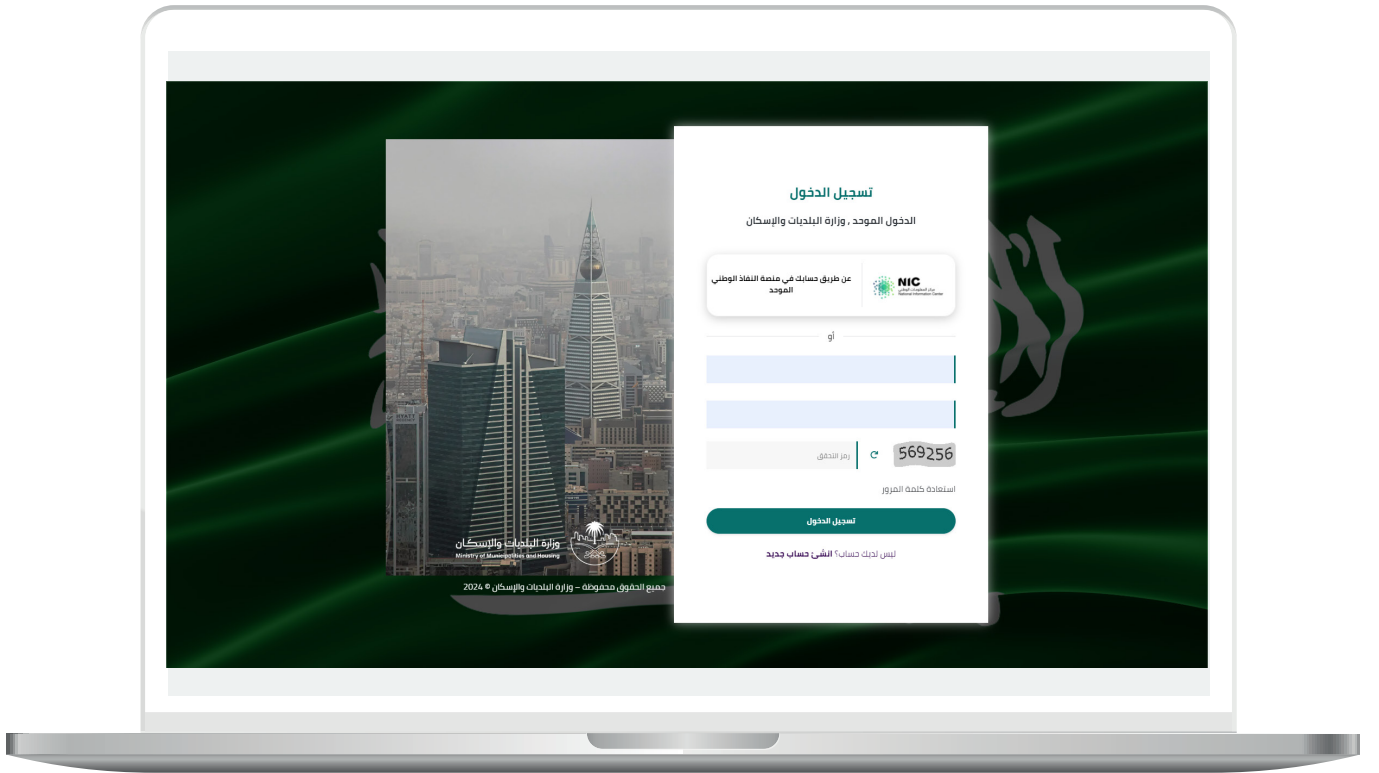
تسجيل الدخول

الدخول الموحد , وزارة البلديات والإسكان

عن طريق حسابك في منصة النفاذ الوطني الموحد

NIC
مركز المعلومات الوطني
National Information Center

أو

رمز التحقق

569256

استعادة كلمة المرور

تسجيل الدخول

ليس لديك حساب؟ انشئ حساب جديد

وزارة البلديات والإسكان
Ministry of Municipalities and Housing

جميع الحقوق محفوظة – وزارة البلديات والإسكان © 2024